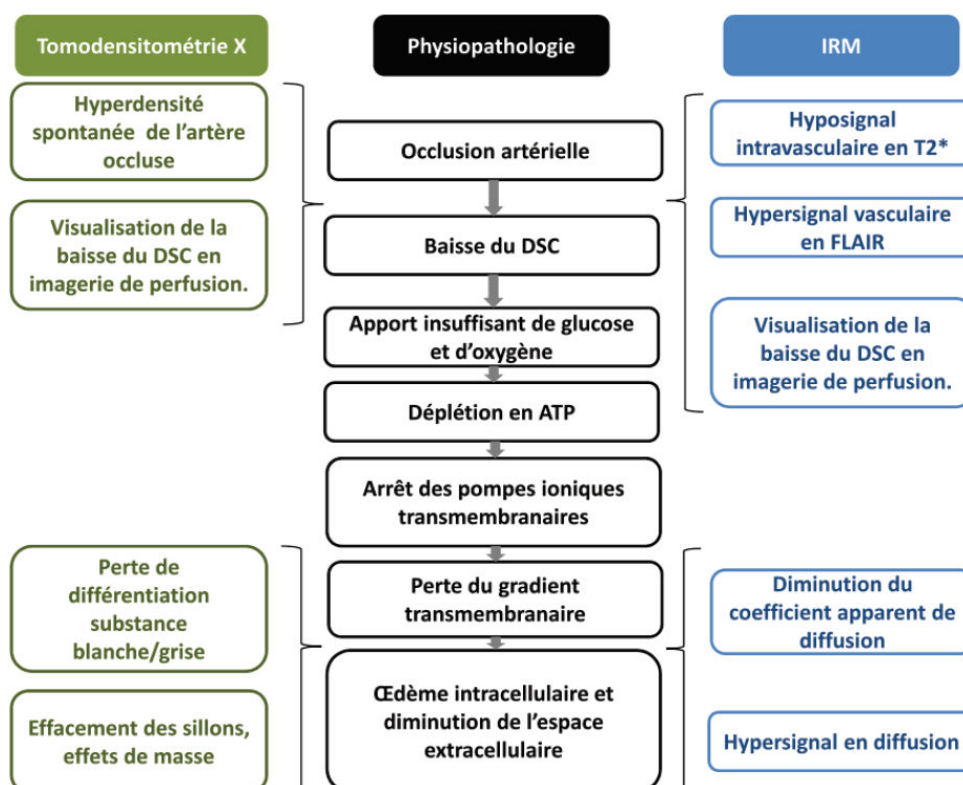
Tomodensitométrie X

Physiopathologie

IRM

Hyperdensité spontanée de l'artère occluse

Visualisation de la baisse du DSC en imagerie de perfusion.

Occlusion artérielle

Baisse du DSC

Apport insuffisant de glucose et d'oxygène

Déplétion en ATP

Arrêt des pompes ioniques transmembranaires

Perte du gradient transmembranaire

Œdème intracellulaire et diminution de l'espace extracellulaire

Hyposignal intravasculaire en T2*

Hypersignal vasculaire en FLAIR

Visualisation de la baisse du DSC en imagerie de perfusion.

Perte de différentiation substance blanche/grise

Effacement des sillons, effets de masse

Diminution du coefficient apparent de diffusion

Hypersignal en diffusion